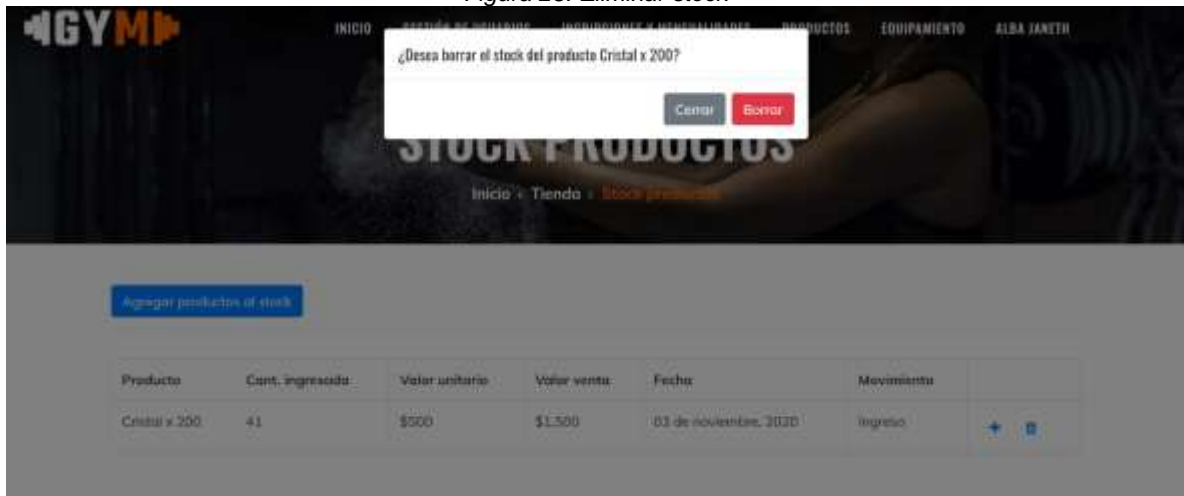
Figura 23. Eliminar stock

GYM

INICIO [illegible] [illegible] PRODUCTOS EQUIPAMIENTO ALBA JANETH

¿Desea borrar el stock del producto Cristal x 200?

Cerrar Borrar

STOCK PRODUCTOS

Inicio › Tienda › Stock productos

Agregar productos al stock

| Producto | Cant. ingresada | Valor unitario | Valor venta | Fecha | Movimiento | |
|---|---|---|---|---|---|---|
| Cristal x 200 | 41 | $500 | $1.500 | 03 de noviembre, 2020 | Ingreso | |